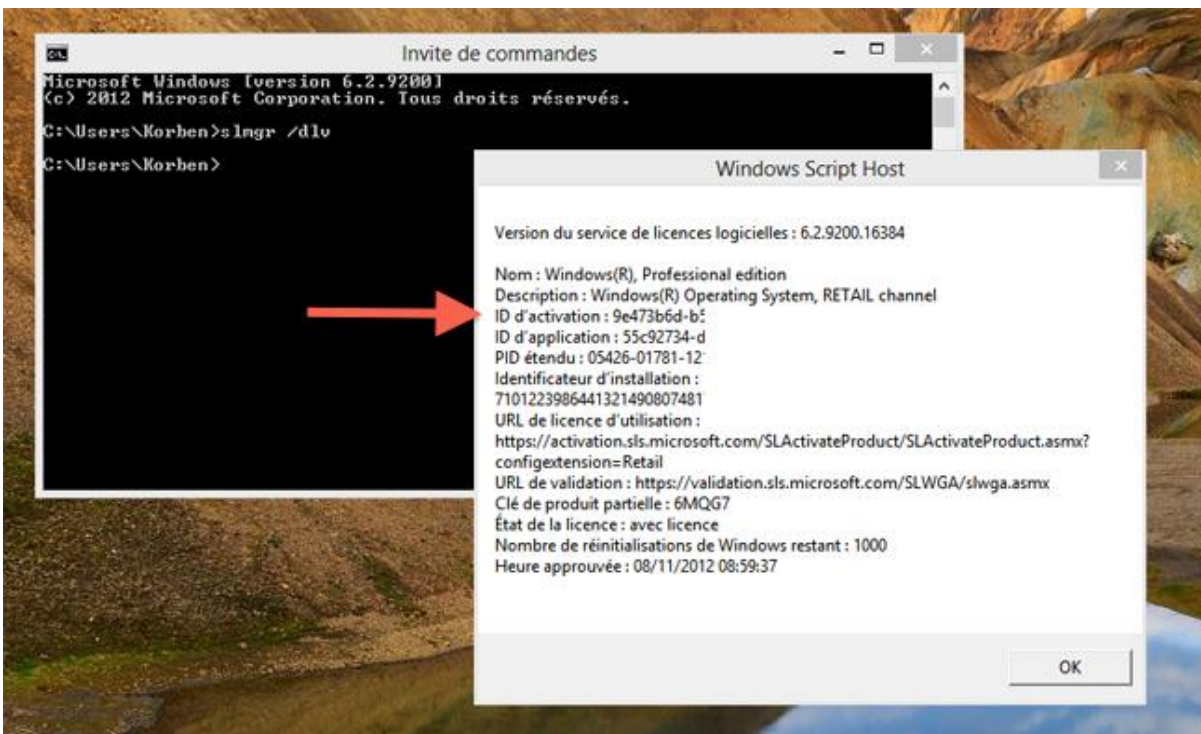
Invite de commandes

Microsoft Windows [version 6.2.9200]
(c) 2012 Microsoft Corporation. Tous droits réservés.

C:\Users\Korben>slmgr /dlv

C:\Users\Korben>

Windows Script Host

Version du service de licences logicielles : 6.2.9200.16384

Nom : Windows(R), Professional edition
Description : Windows(R) Operating System, RETAIL channel
ID d'activation : 9e473b6d-b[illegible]
ID d'application : 55c92734-d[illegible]
PID étendu : 05426-01781-12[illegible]
Identificateur d'installation :
710122398644132149080748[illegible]
URL de licence d'utilisation :
https://activation.sls.microsoft.com/SLActivateProduct/SLActivateProduct.asmx?configextension=Retail
URL de validation : https://validation.sls.microsoft.com/SLWGA/slwga.asmx
Clé de produit partielle : 6MQG7
État de la licence : avec licence
Nombre de réinitialisations de Windows restant : 1000
Heure approuvée : 08/11/2012 08:59:37

OK